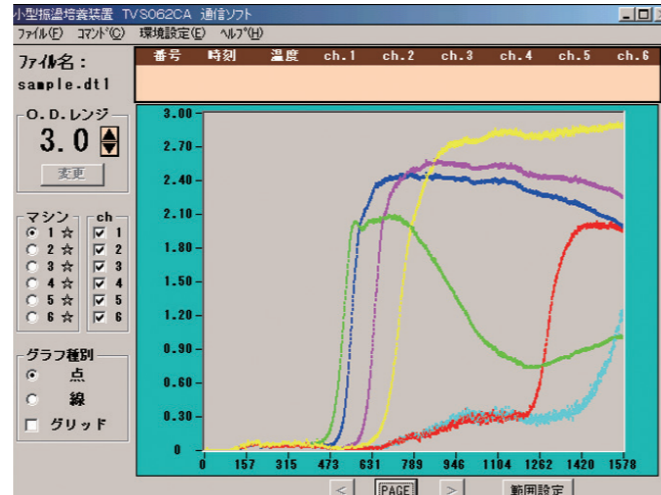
小型振盪培養装置 TVS062CA 通信ソフト

ファイル(F) コマンド(C) 環境設定(E) ヘルプ(H)

ファイル名：
sample.dtl

| 番号 | 時刻 | 温度 | ch.1 | ch.2 | ch.3 | ch.4 | ch.5 | ch.6 |
|---|---|---|---|---|---|---|---|---|

O.D.レンジ
3.0
変更

マシン
1 ☆
2 ☆
3 ☆
4 ☆
5 ☆
6 ☆

ch
1
2
3
4
5
6

グラフ種別
点
線
グリッド

3.00
2.70
2.40
2.10
1.80
1.50
1.20
0.90
0.60
0.30
0

0 157 315 473 631 789 946 1104 1262 1420 1578

< PAGE > 範囲設定